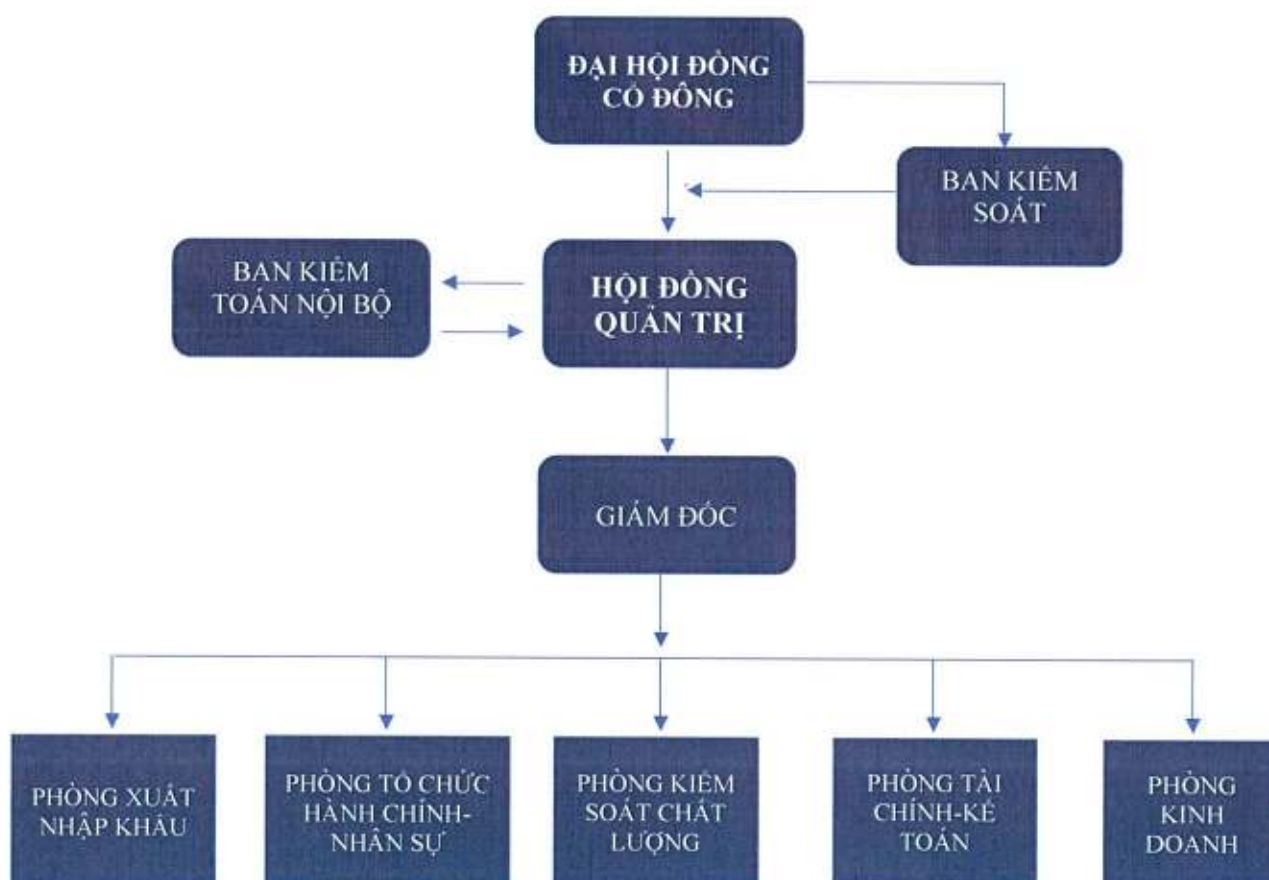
ĐẠI HỘI ĐỒNG CỔ ĐÔNG

BAN KIỂM SOÁT

BAN KIỂM TOÁN NỘI BỘ

HỘI ĐỒNG QUẢN TRỊ

GIÁM ĐỐC

PHÒNG XUẤT NHẬP KHẨU

PHÒNG TỔ CHỨC HÀNH CHÍNH-NHÂN SỰ

PHÒNG KIỂM SOÁT CHẤT LƯỢNG

PHÒNG TÀI CHÍNH-KẾ TOÁN

PHÒNG KINH DOANH